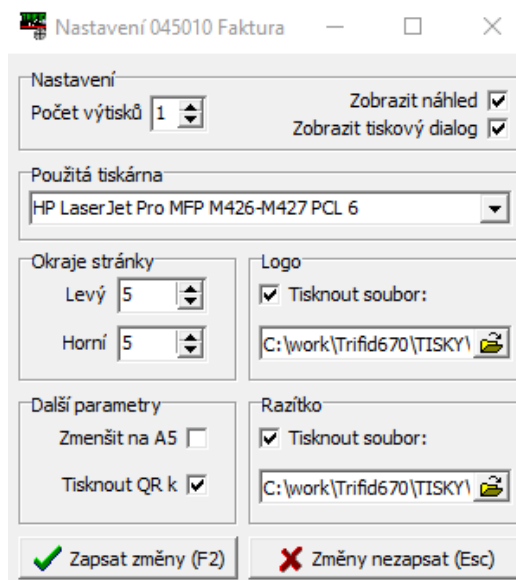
Nastavení 045010 Faktura

Nastavení
Počet výtisků 1
Zobrazit náhled
Zobrazit tiskový dialog

Použitá tiskárna
HP LaserJet Pro MFP M426-M427 PCL 6

Okraje stránky
Levý 5
Horní 5

Logo
Tisknout soubor:
C:\work\Trifid670\TISKY\

Další parametry
Zmenšit na A5
Tisknout QR k

Razítko
Tisknout soubor:
C:\work\Trifid670\TISKY\

Zapsat změny (F2)
Změny nezapsat (Esc)